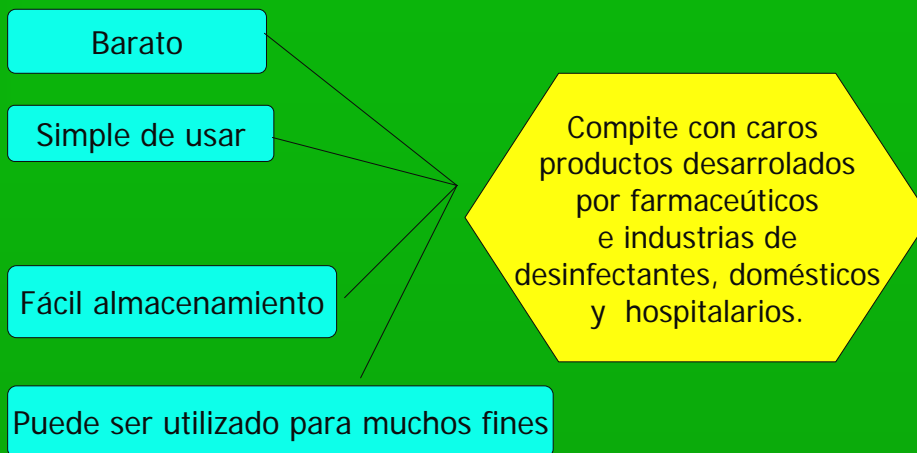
Barato

Simple de usar

Fácil almacenamiento

Puede ser utilizado para muchos fines

Compite con caros productos desarrolados por farmaceúticos e industrias de desinfectantes, domésticos y hospitalarios.